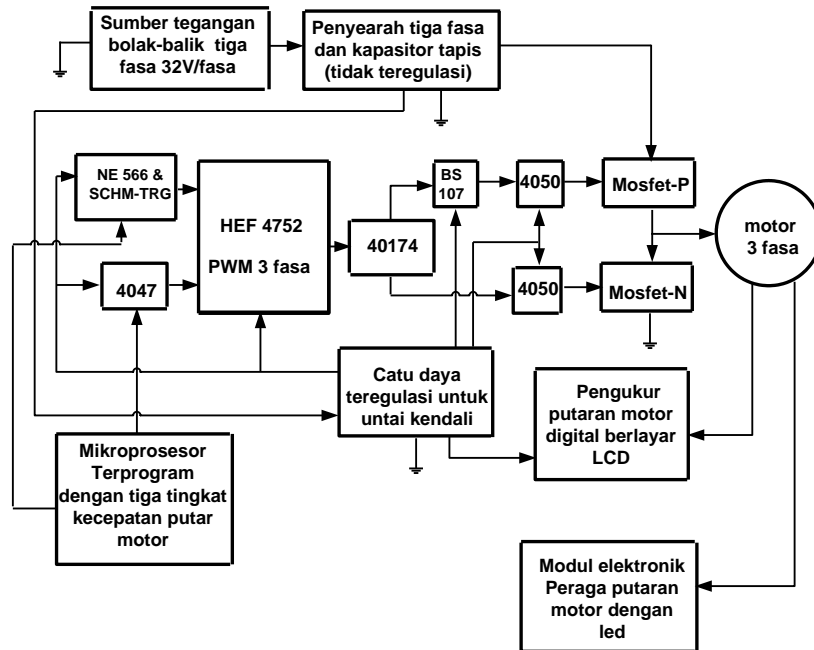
Sumber tegangan bolak-balik tiga fasa 32V/fasa

Penyearah tiga fasa dan kapasitor tapis (tidak teregulasi)

NE 566 & SCHM-TRG

HEF 4752

PWM 3 fasa

4047

40174

BS 107

4050

4050

Mosfet-P

Mosfet-N

motor 3 fasa

Catu daya teregulasi untuk untai kendali

Pengukur putaran motor digital berlayar LCD

Mikroprosesor Terprogram dengan tiga tingkat kecepatan putar motor

Modul elektronik Peraga putaran motor dengan led